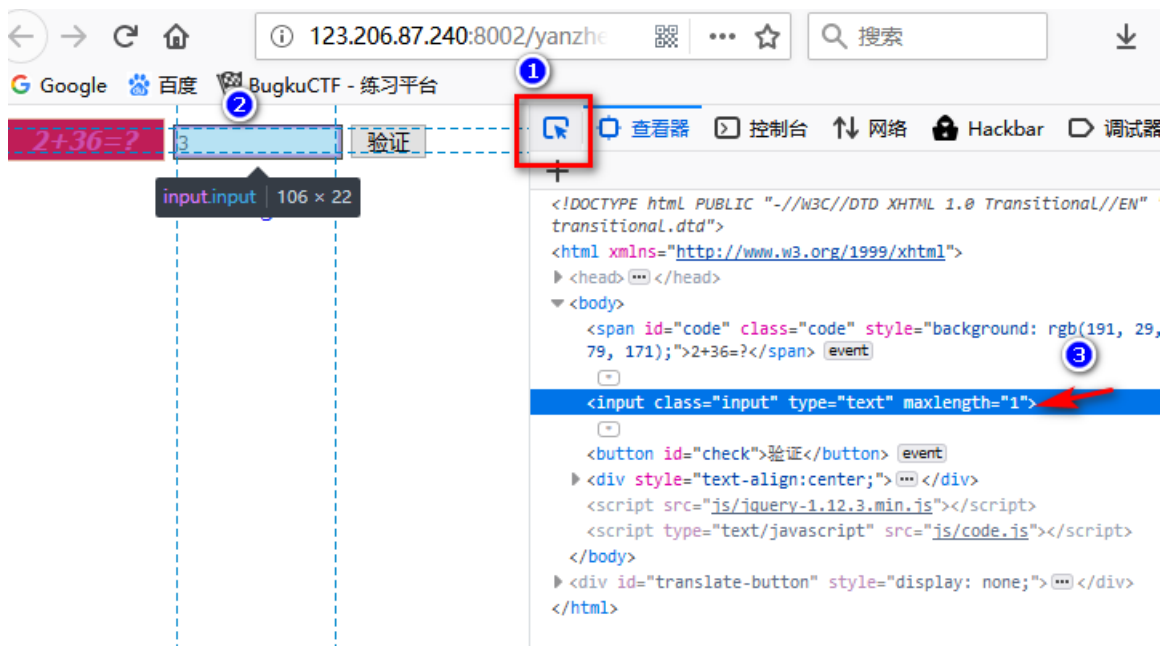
123.206.87.240:8002/yanzhe

搜索

Google 百度 BugkuCTF - 练习平台

① ② ③

2+36=?

3

验证

input.input | 106 × 22

查看器 控制台 网络 Hackbar 调试器

+

<!DOCTYPE html PUBLIC "-//W3C//DTD XHTML 1.0 Transitional//EN" transitional.dtd">
<html xmlns="http://www.w3.org/1999/xhtml">
<head> ··· </head>
<body>
<span id="code" class="code" style="background: rgb(191, 29, 79, 171);">2+36=?</span> event
<input class="input" type="text" maxlength="1">
<button id="check">验证</button> event
<div style="text-align:center;"> ··· </div>
<script src="js/jquery-1.12.3.min.js"></script>
<script type="text/javascript" src="js/code.js"></script>
</body>
<div id="translate-button" style="display: none;"> ··· </div>
</html>